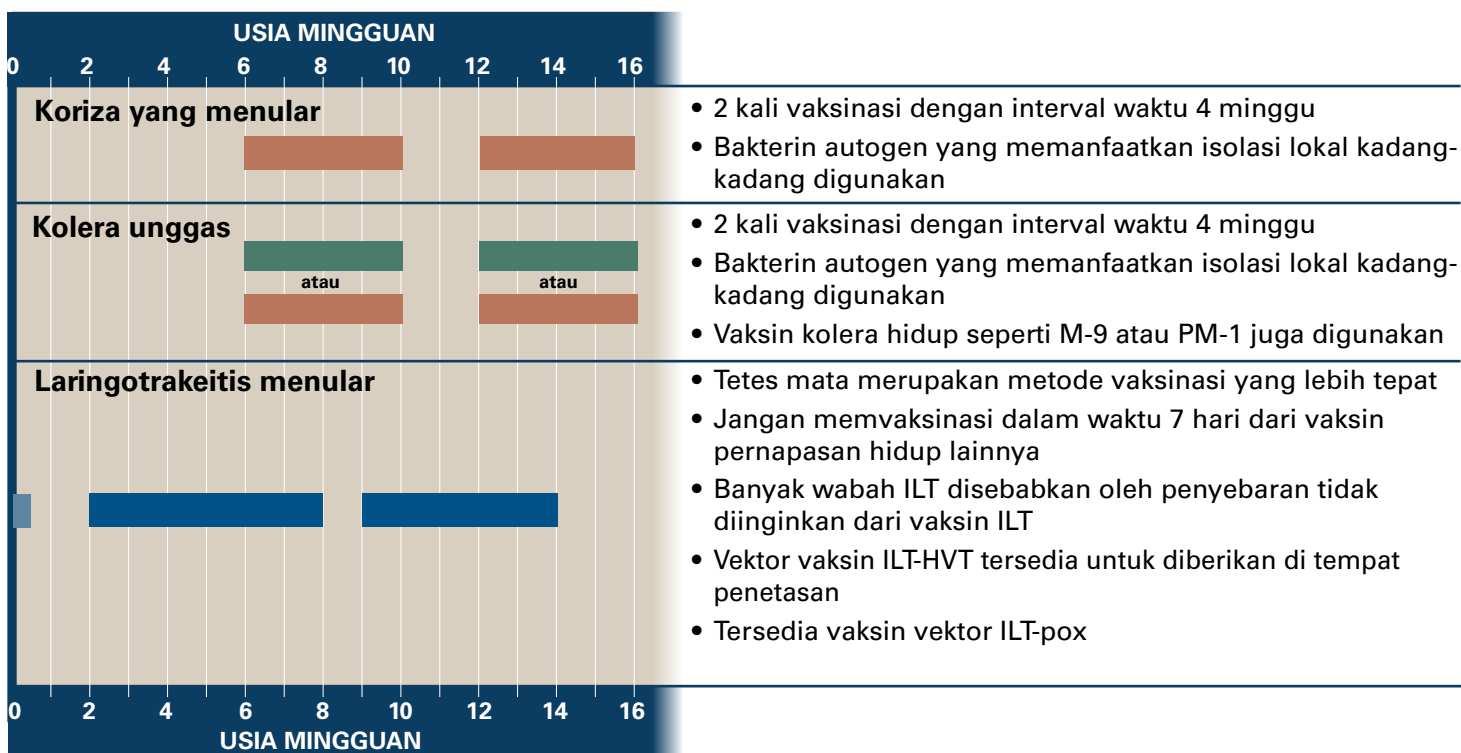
USIA MINGGUAN

0 2 4 6 8 10 12 14 16

Koriza yang menular

• 2 kali vaksinasi dengan interval waktu 4 minggu
• Bakterin autogen yang memanfaatkan isolasi lokal kadang-kadang digunakan

Kolera unggas

atau atau

• 2 kali vaksinasi dengan interval waktu 4 minggu
• Bakterin autogen yang memanfaatkan isolasi lokal kadang-kadang digunakan
• Vaksin kolera hidup seperti M-9 atau PM-1 juga digunakan

Laringotrakeitis menular

• Tetes mata merupakan metode vaksinasi yang lebih tepat
• Jangan memvaksinasi dalam waktu 7 hari dari vaksin pernapasan hidup lainnya
• Banyak wabah ILT disebabkan oleh penyebaran tidak diinginkan dari vaksin ILT
• Vektor vaksin ILT-HVT tersedia untuk diberikan di tempat penetasan
• Tersedia vaksin vektor ILT-pox

0 2 4 6 8 10 12 14 16

USIA MINGGUAN